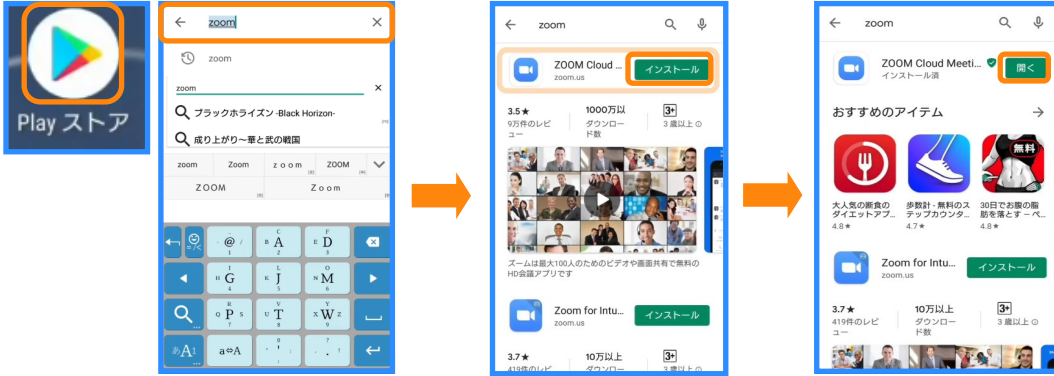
Play ストア

zoom

zoom

zoom

ブラックホライズン -Black Horizon-

成り上がり～華と武の戦国

zoom Zoom ｚｏｏｍ ZOOM

ＺＯＯＭ Ｚｏｏｍ

@ A D
1 2 3
G J M
4 5 6
P T W
7 8 9
a⇔A
0

zoom

ZOOM Cloud ...
zoom.us
インストール

3.5★
9万件のレビュー

1000万以上
ダウンロード数

3+
3 歳以上

ズームは最大100人のためのビデオや画面共有で無料のHD会議アプリです

Zoom for Intu...
zoom.us
インストール

3.7★
419件のレビュー

10万以上
ダウンロード

3+
3 歳以上

zoom

ZOOM Cloud Meeti...
インストール済
開く

おすすめのアイテム

無料

大人気の断食のダイエットアプ...
4.8★

歩数計 - 無料のステップカウンタ...
4.7★

30日でお腹の脂肪を落とす－ベ...
4.8★

Zoom for Intu...
zoom.us
インストール

3.7★
419件のレビュー

10万以上
ダウンロード数

3+
3 歳以上